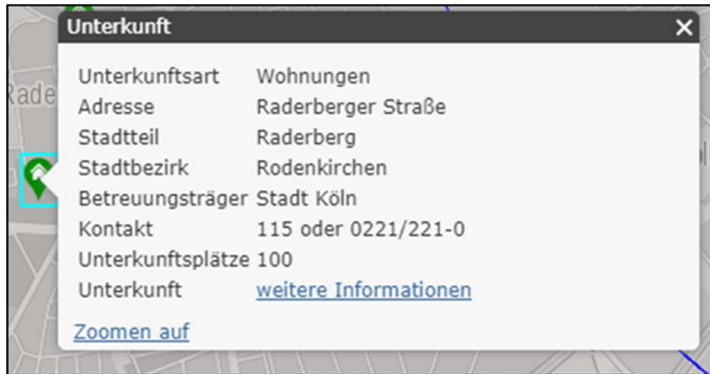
Rade

Unterkunft ×

| | |
|---|---|
| Unterkunftsart | Wohnungen |
| Adresse | Raderberger Straße |
| Stadtteil | Raderberg |
| Stadtbezirk | Rodenkirchen |
| Betreuungsträger | Stadt Köln |
| Kontakt | 115 oder 0221/221-0 |
| Unterkunftsplätze | 100 |
| Unterkunft | weitere Informationen |

Zoomen auf